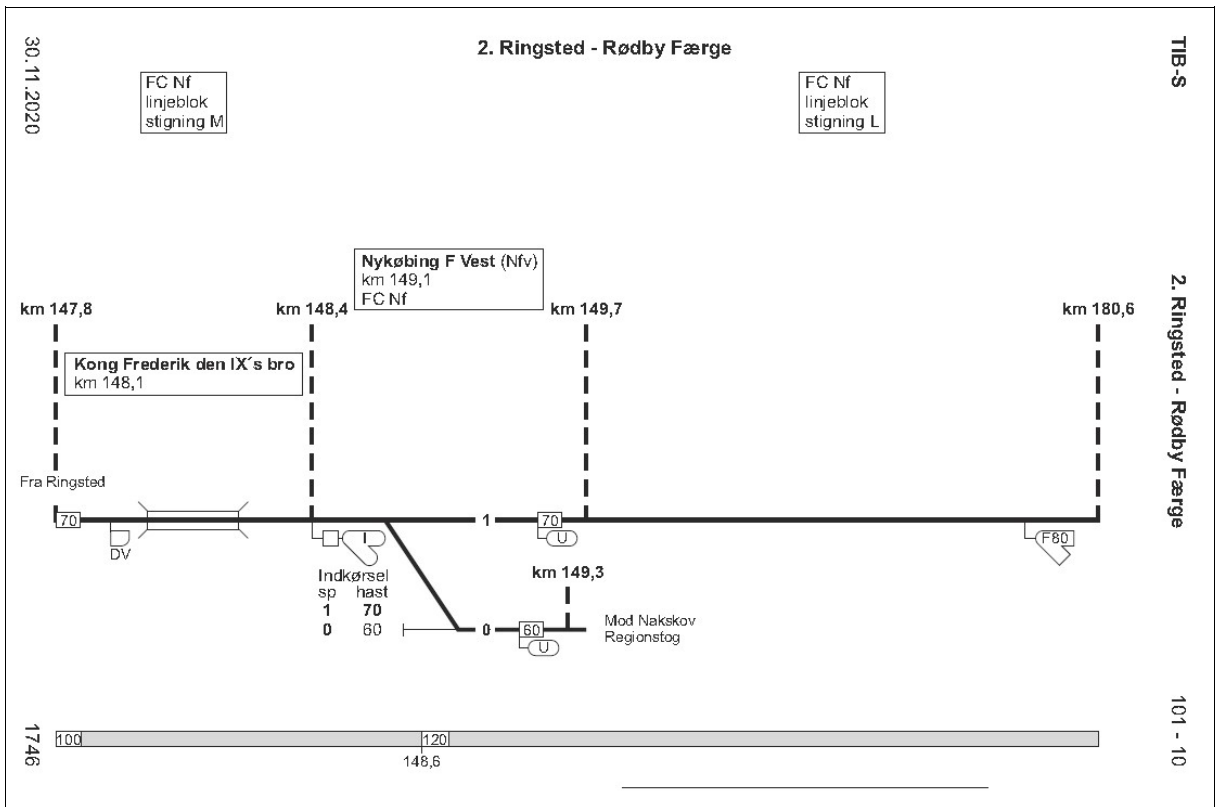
30.11.2020

2. Ringsted - Rødby Færge

TIB-S

FC Nf
linjeblok
stigning M

FC Nf
linjeblok
stigning L

Nykøbing F Vest (Nfv)
km 149,1
FC Nf

km 147,8

km 148,4

km 149,7

km 180,6

2. Ringsted - Rødby Færge

Kong Frederik den IX´s bro
km 148,1

Fra Ringsted

70

DV

I

1

70

U

F80

Indkørsel
| sp | hast |
|---|---|
| 1 | 70 |
| 0 | 60 |

km 149,3

0

60

U

Mod Nakskov
Regionstog

1746

100

120

148,6

101 - 10